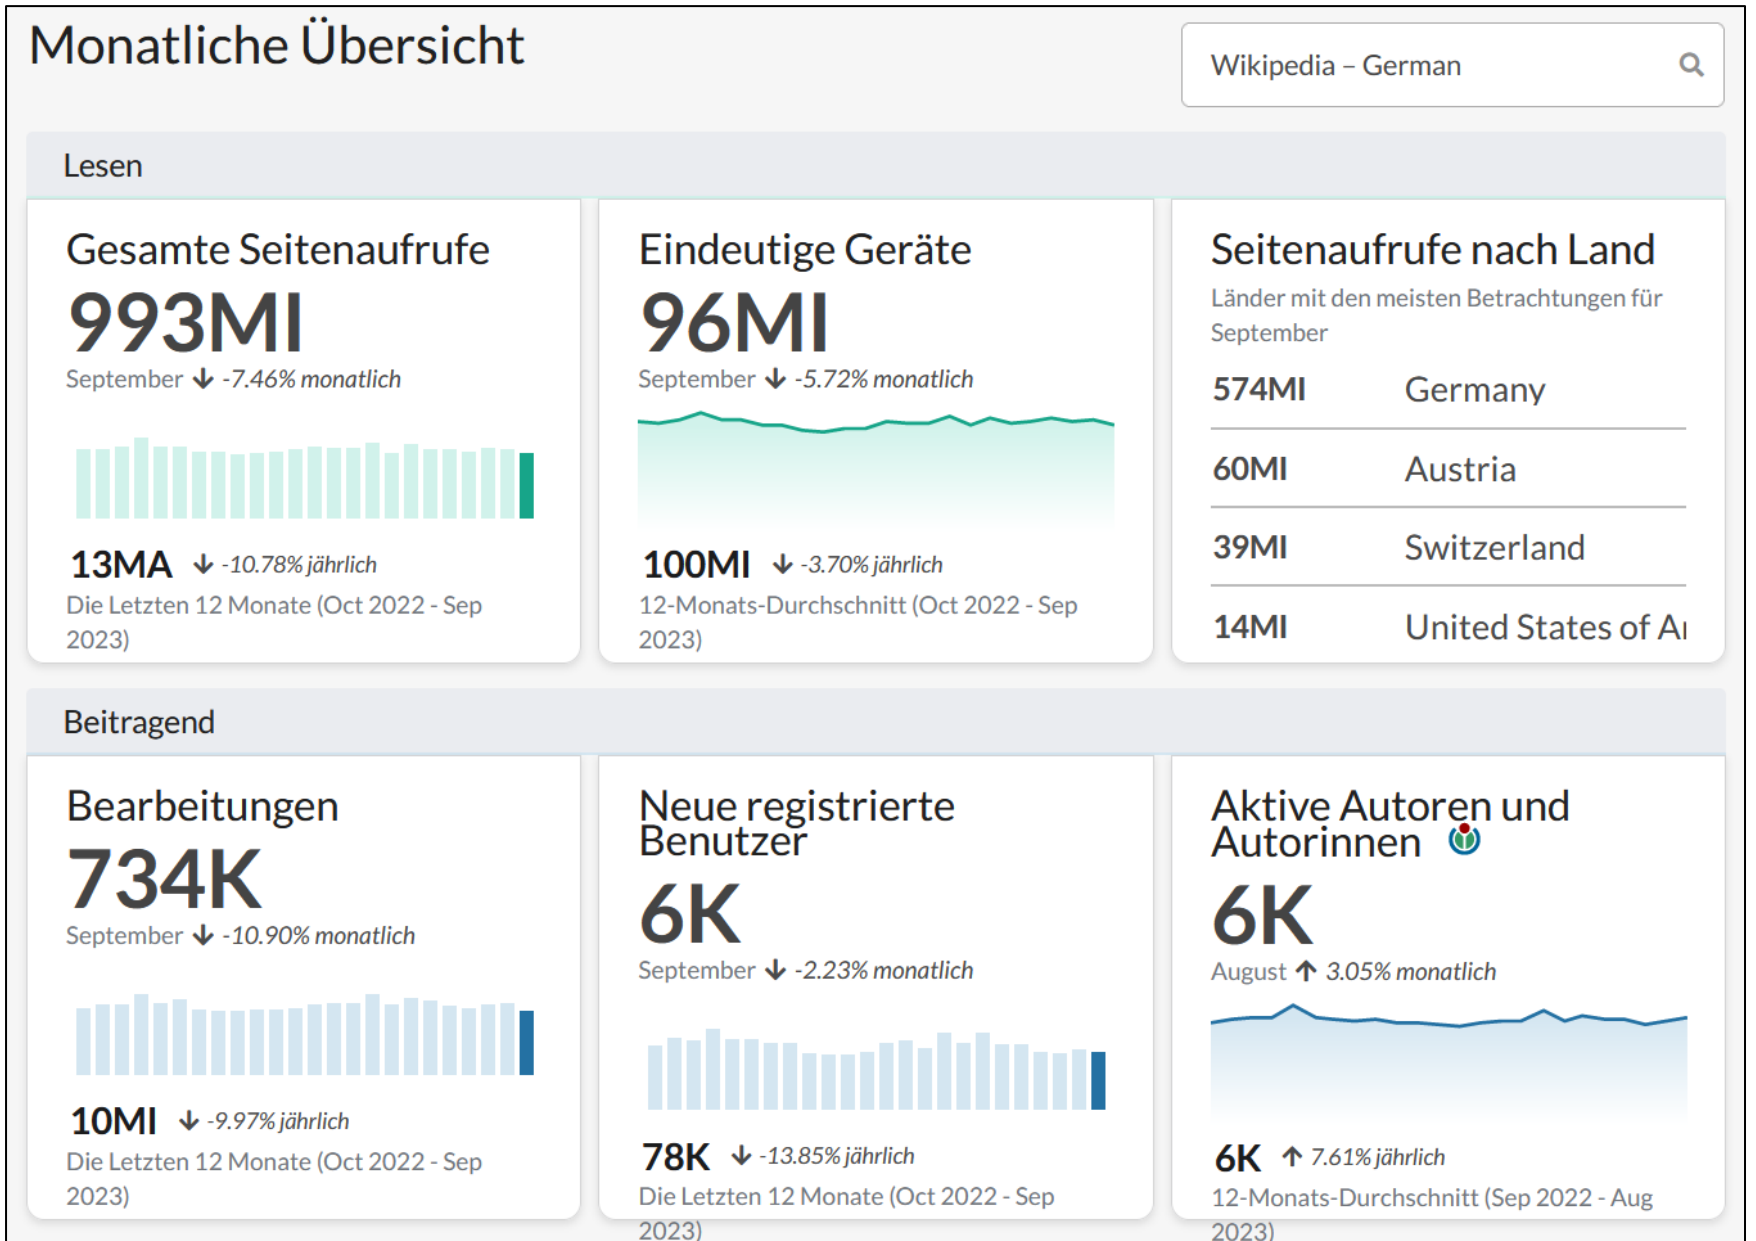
Monatliche Übersicht

Wikipedia – German

Lesen

Gesamte Seitenaufrufe
993MI
September ↓ -7.46% monatlich
13MA ↓ -10.78% jährlich
Die Letzten 12 Monate (Oct 2022 - Sep 2023)

Eindeutige Geräte
96MI
September ↓ -5.72% monatlich
100MI ↓ -3.70% jährlich
12-Monats-Durchschnitt (Oct 2022 - Sep 2023)

Seitenaufrufe nach Land
Länder mit den meisten Betrachtungen für September

| 574MI | Germany |
|---|---|
| 60MI | Austria |
| 39MI | Switzerland |
| 14MI | United States of A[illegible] |

Beitragend

Bearbeitungen
734K
September ↓ -10.90% monatlich
10MI ↓ -9.97% jährlich
Die Letzten 12 Monate (Oct 2022 - Sep 2023)

Neue registrierte Benutzer
6K
September ↓ -2.23% monatlich
78K ↓ -13.85% jährlich
Die Letzten 12 Monate (Oct 2022 - Sep 2023)

Aktive Autoren und Autorinnen
6K
August ↑ 3.05% monatlich
6K ↑ 7.61% jährlich
12-Monats-Durchschnitt (Sep 2022 - Aug 2023)